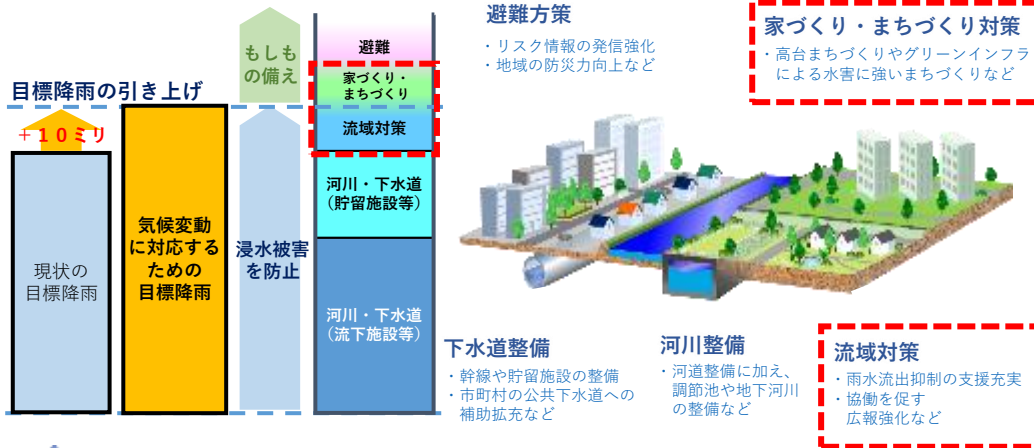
目標降雨の引き上げ

＋１０ミリ

現状の
目標降雨

気候変動に対応するための目標降雨

もしもの備え

浸水被害を防止

避難

家づくり・まちづくり

流域対策

河川・下水道（貯留施設等）

河川・下水道（流下施設等）

避難方策
・リスク情報の発信強化
・地域の防災力向上など

家づくり・まちづくり対策
・高台まちづくりやグリーンインフラによる水害に強いまちづくりなど

下水道整備
・幹線や貯留施設の整備
・市町村の公共下水道への補助拡充など

河川整備
・河道整備に加え、調節池や地下河川の整備など

流域対策
・雨水流出抑制の支援充実
・協働を促す広報強化など